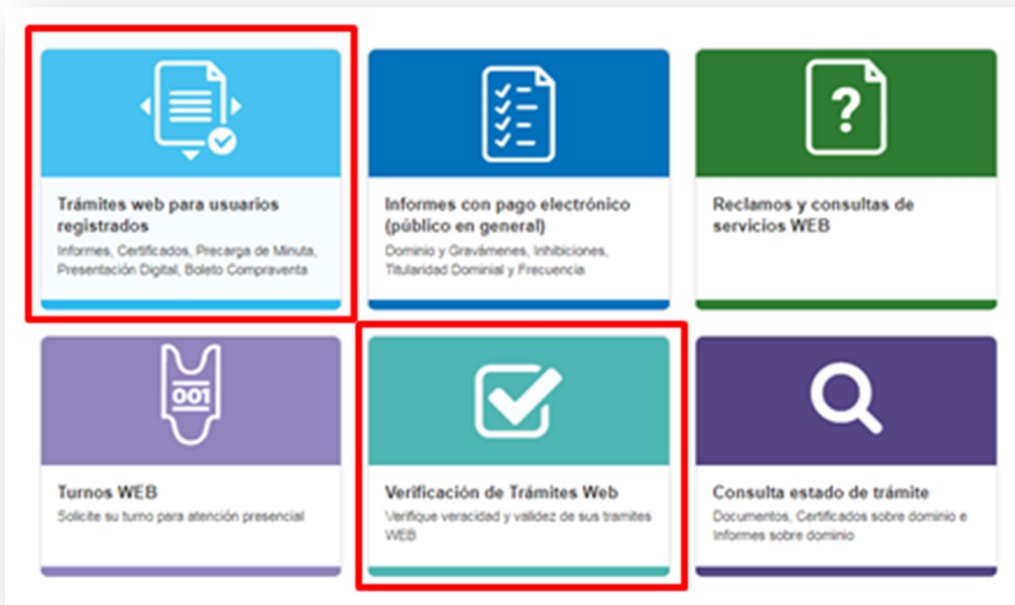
Trámites web para usuarios registrados
Informes, Certificados, Precarga de Minuta, Presentación Digital, Boleto Compraventa

Informes con pago electrónico (público en general)
Dominio y Gravámenes, Inhibiciones, Titularidad Dominial y Frecuencia

?

Reclamos y consultas de servicios WEB

001

Turnos WEB
Solicite su turno para atención presencial

Verificación de Trámites Web
Verifique veracidad y validez de sus tramites WEB

Consulta estado de trámite
Documentos, Certificados sobre dominio e Informes sobre dominio